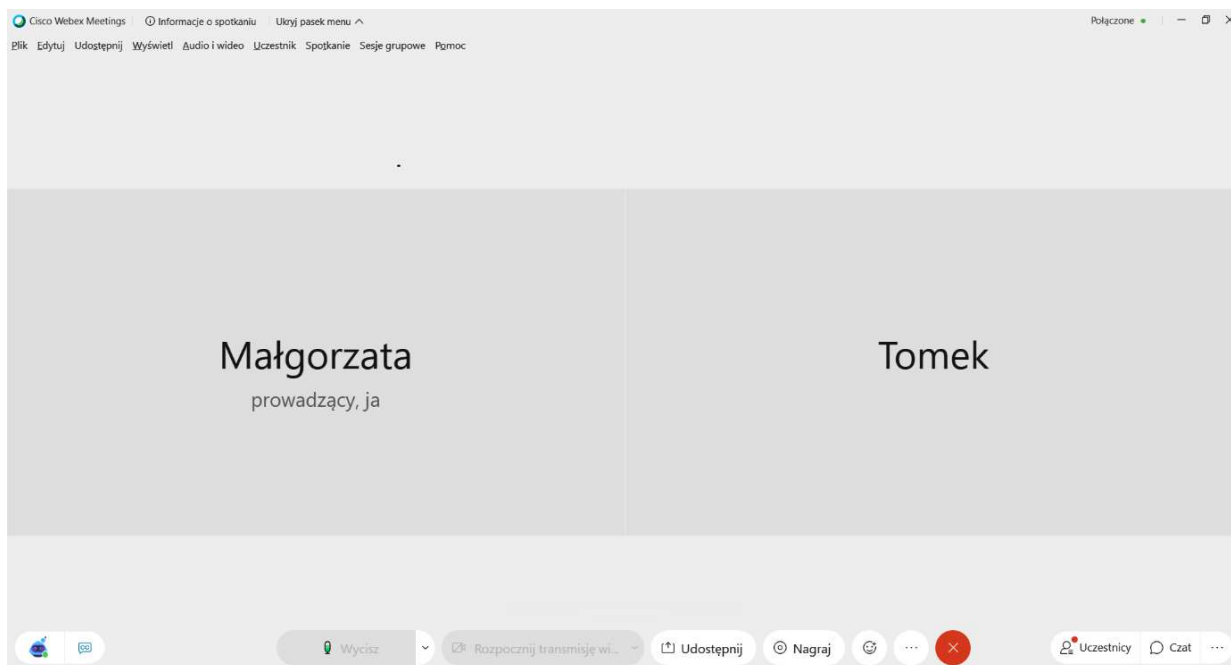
Cisco Webex Meetings | Informacje o spotkaniu | Ukryj pasek menu

Połączone

Plik Edytuj Udostępnij Wyświetl Audio i wideo Uczestnik Spotkanie Sesje grupowe Pomoc

Małgorzata
prowadzący, ja

Tomek

Wycisz

Rozpocznij transmisję wi...

Udostępnij

Nagraj

Uczestnicy

Czat